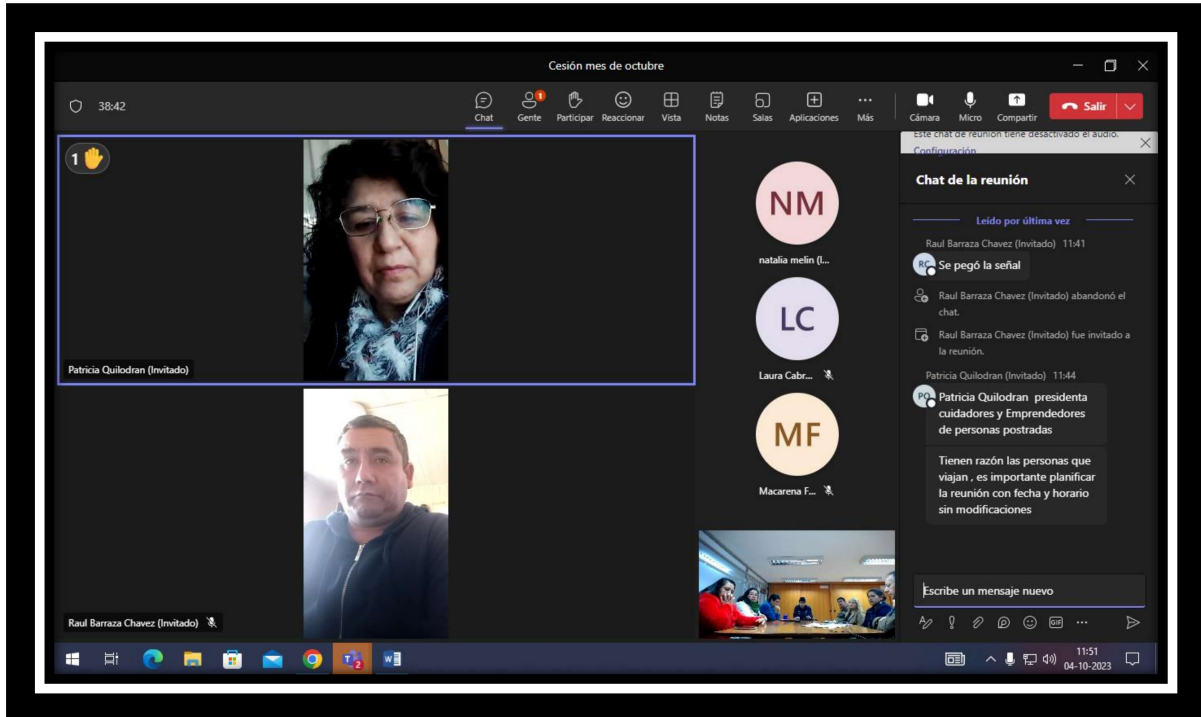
Cesión mes de octubre

38:42

Chat Gente Participar Reaccionar Vista Notas Salas Aplicaciones Más Cámara Micro Compartir Salir

1

Patricia Quilodran (Invitado)

Raul Barraza Chavez (Invitado)

NM
natalia melin (I...

LC
Laura Cabr...

MF
Macarena F...

Este chat de reunión tiene desactivado el audio.
Configuración

Chat de la reunión

Leído por última vez

Raul Barraza Chavez (Invitado) 11:41
RC Se pegó la señal

Raul Barraza Chavez (Invitado) abandonó el chat.

Raul Barraza Chavez (Invitado) fue invitado a la reunión.

Patricia Quilodran (Invitado) 11:44
PQ Patricia Quilodran presidenta cuidadores y Emprendedores de personas postradas

Tienen razón las personas que viajan , es importante planificar la reunión con fecha y horario sin modificaciones

Escribe un mensaje nuevo

11:51
04-10-2023